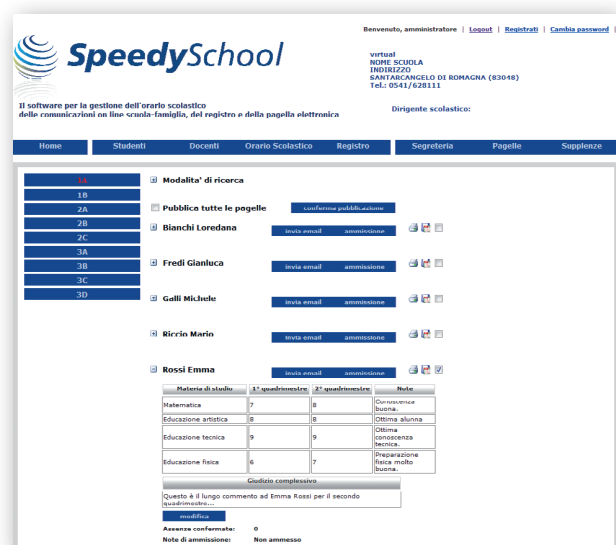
SpeedySchool

Benvenuto, amministratore | Logout | Registrati | Cambia password |

virtual
NOME SCUOLA
INDIRIZZO
SANTARCANGELO DI ROMAGNA (83048)
Tel.: 0541/628111

Il software per la gestione dell'orario scolastico
delle comunicazioni on line scuola-famiglia, del registro e della pagella elettronica

Dirigente scolastico:

Home | Studenti | Docenti | Orario Scolastico | Registro | Segreteria | Pagelle | Supplenze

1A
1B
2A
2B
2C
3A
3B
3C
3D

Modalita' di ricerca

Pubblica tutte le pagelle  conferma pubblicazione

Bianchi Loredana  invia email  ammissione

Fredi Gianluca  invia email  ammissione

Galli Michele  invia email  ammissione

Riccio Mario  invia email  ammissione

Rossi Emma  invia email  ammissione

| Materia di studio | 1° quadrimestre | 2° quadrimestre | Note |
|---|---|---|---|
| Matematica | 7 | 8 | Conoscenza buona. |
| Educazione artistica | 8 | 8 | Ottima alunna |
| Educazione tecnica | 9 | 9 | Ottima conoscenza tecnica. |
| Educazione fisica | 6 | 7 | Preparazione fisica molto buona. |

Giudizio complessivo

Questo è il lungo commento ad Emma Rossi per il secondo quadrimestre...

modifica

Assenze confermate: 0
Note di ammissione: Non ammesso